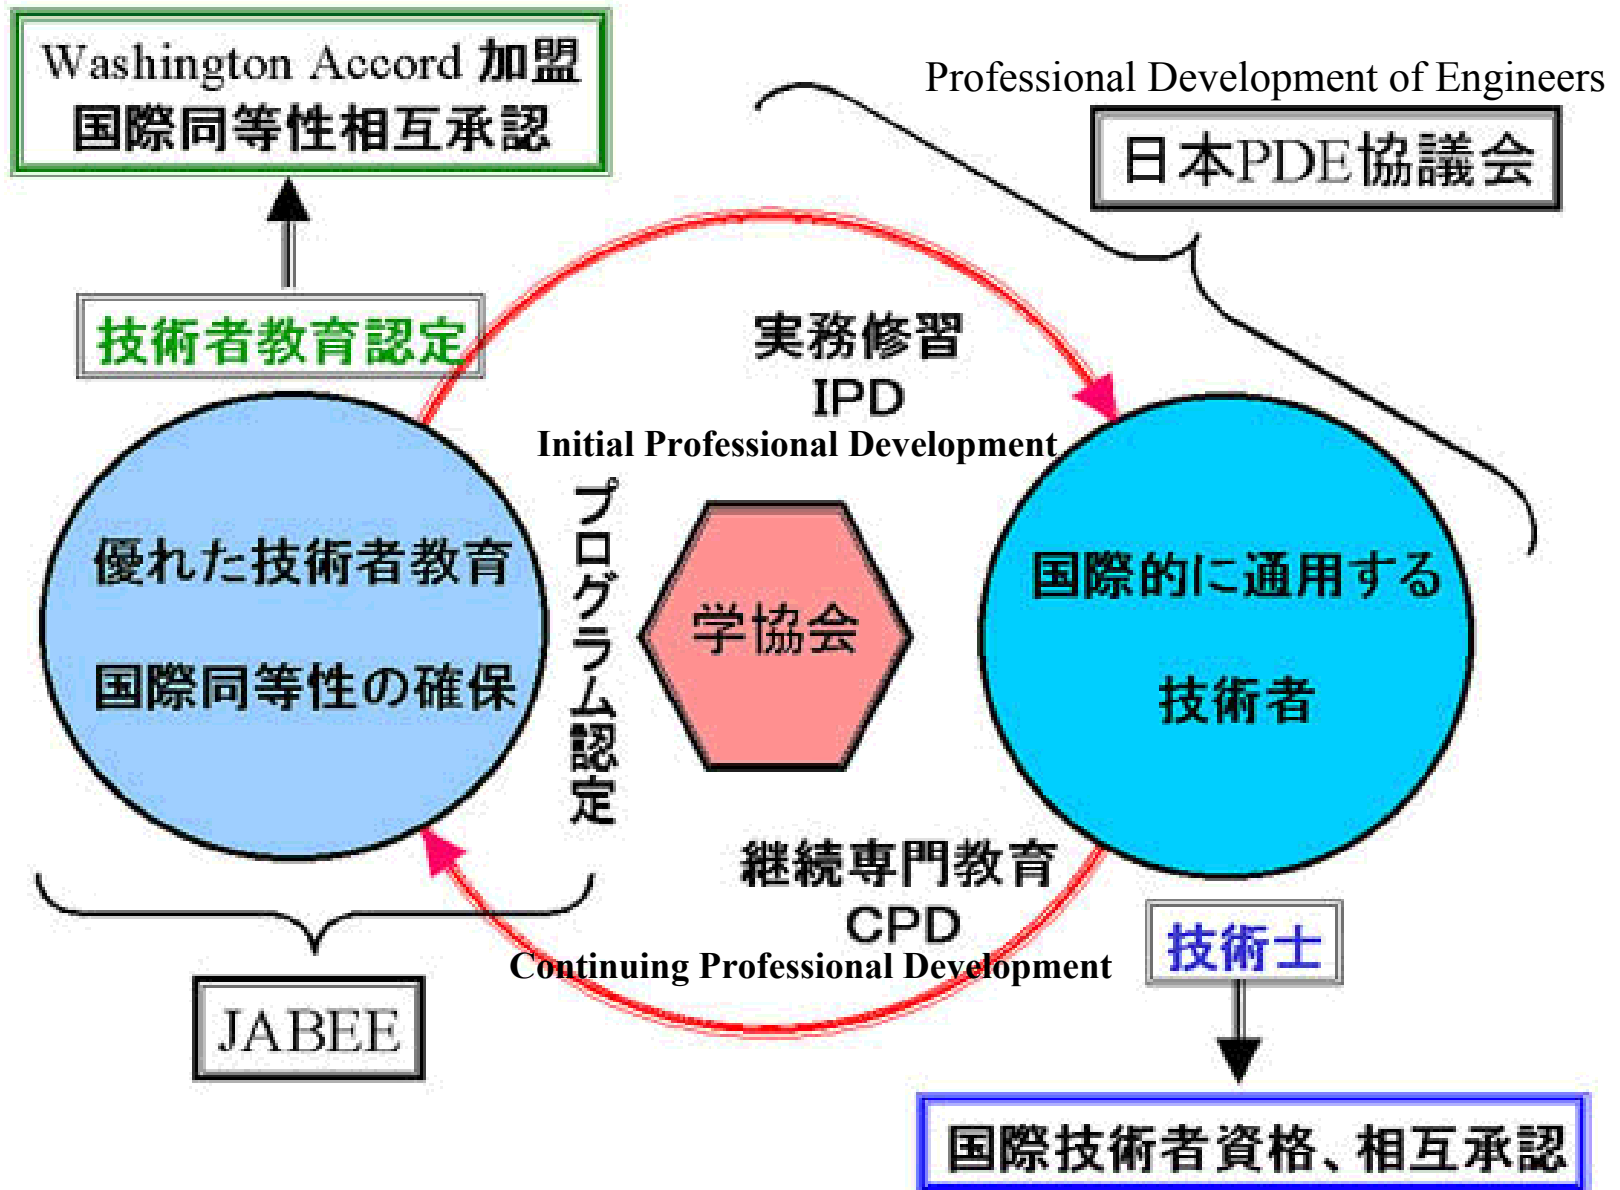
Washington Accord 加盟
国際同等性相互承認

Professional Development of Engineers

日本PDE協議会

技術者教育認定

実務修習
IPD
Initial Professional Development

優れた技術者教育
国際同等性の確保

プログラム認定

学協会

国際的に通用する
技術者

継続専門教育
CPD
Continuing Professional Development

技術士

JABEE

国際技術者資格、相互承認